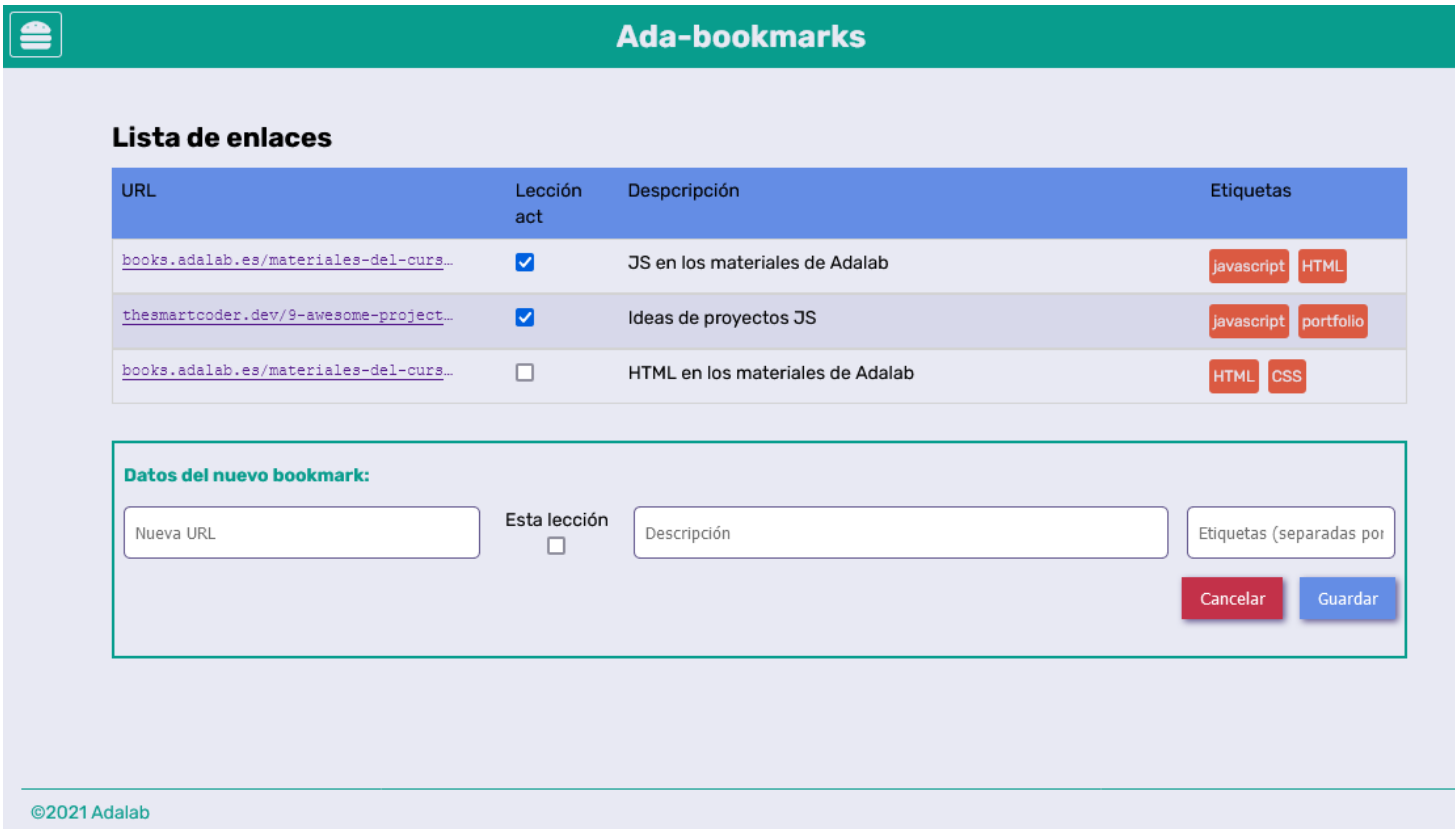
Ada-bookmarks

Lista de enlaces

| URL | Lección act | Despcripción | Etiquetas |
|---|---|---|---|
| books.adalab.es/materiales-del-curs… | ☑ | JS en los materiales de Adalab | javascript HTML |
| thesmartcoder.dev/9-awesome-project… | ☑ | Ideas de proyectos JS | javascript portfolio |
| books.adalab.es/materiales-del-curs… | ☐ | HTML en los materiales de Adalab | HTML CSS |

Datos del nuevo bookmark:

Nueva URL

Esta lección

Descripción

Etiquetas (separadas por

Cancelar

Guardar

©2021 Adalab